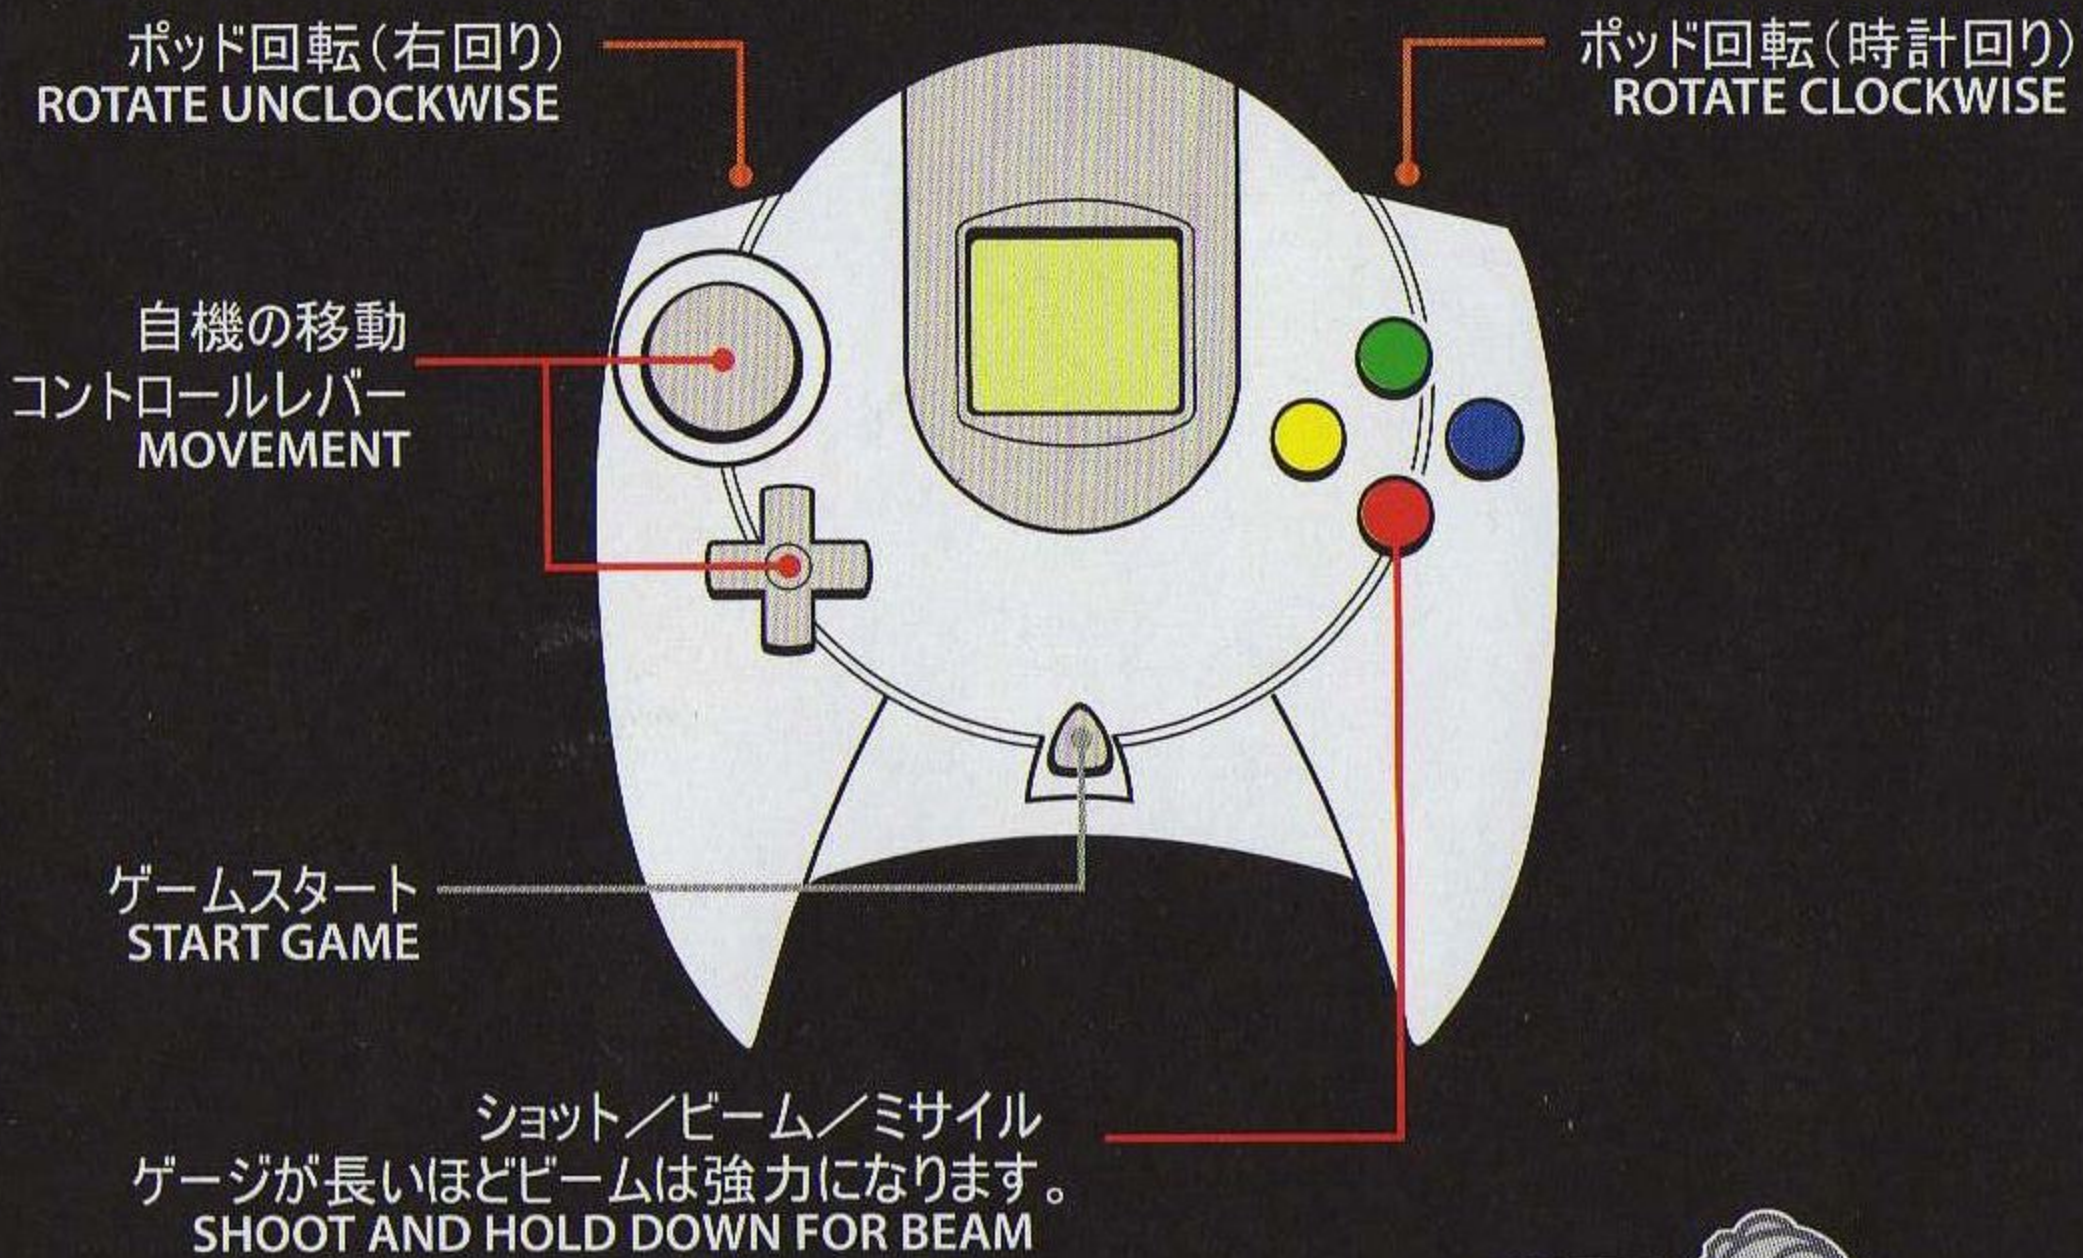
ポッド回転（右回り）
ROTATE UNCLOCKWISE

ポッド回転（時計回り）
ROTATE CLOCKWISE

自機の移動
コントロールレバー
MOVEMENT

ゲームスタート
START GAME

ショット／ビーム／ミサイル
ゲージが長いほどビームは強力になります。
SHOOT AND HOLD DOWN FOR BEAM